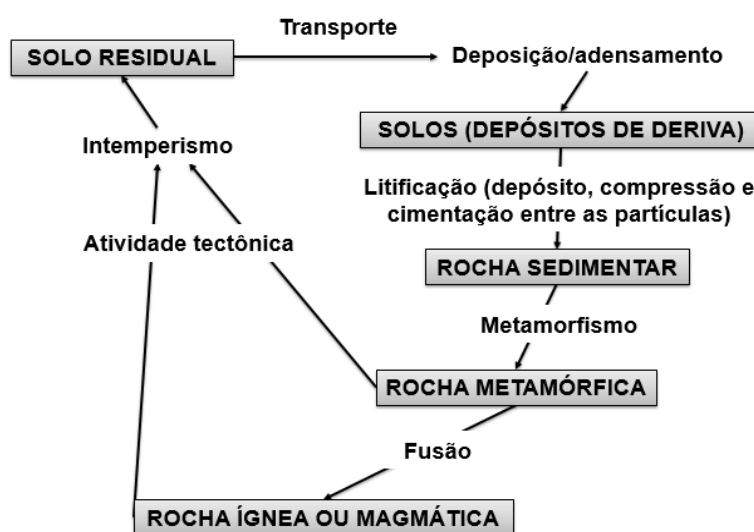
Transporte

SOLO RESIDUAL

Deposição/adensamento

SOLOS (DEPÓSITOS DE DERIVA)

Intemperismo

Litificação (depósito, compressão e cimentação entre as partículas)

Atividade tectônica

ROCHA SEDIMENTAR

Metamorfismo

ROCHA METAMÓRFICA

Fusão

ROCHA ÍGNEA OU MAGMÁTICA